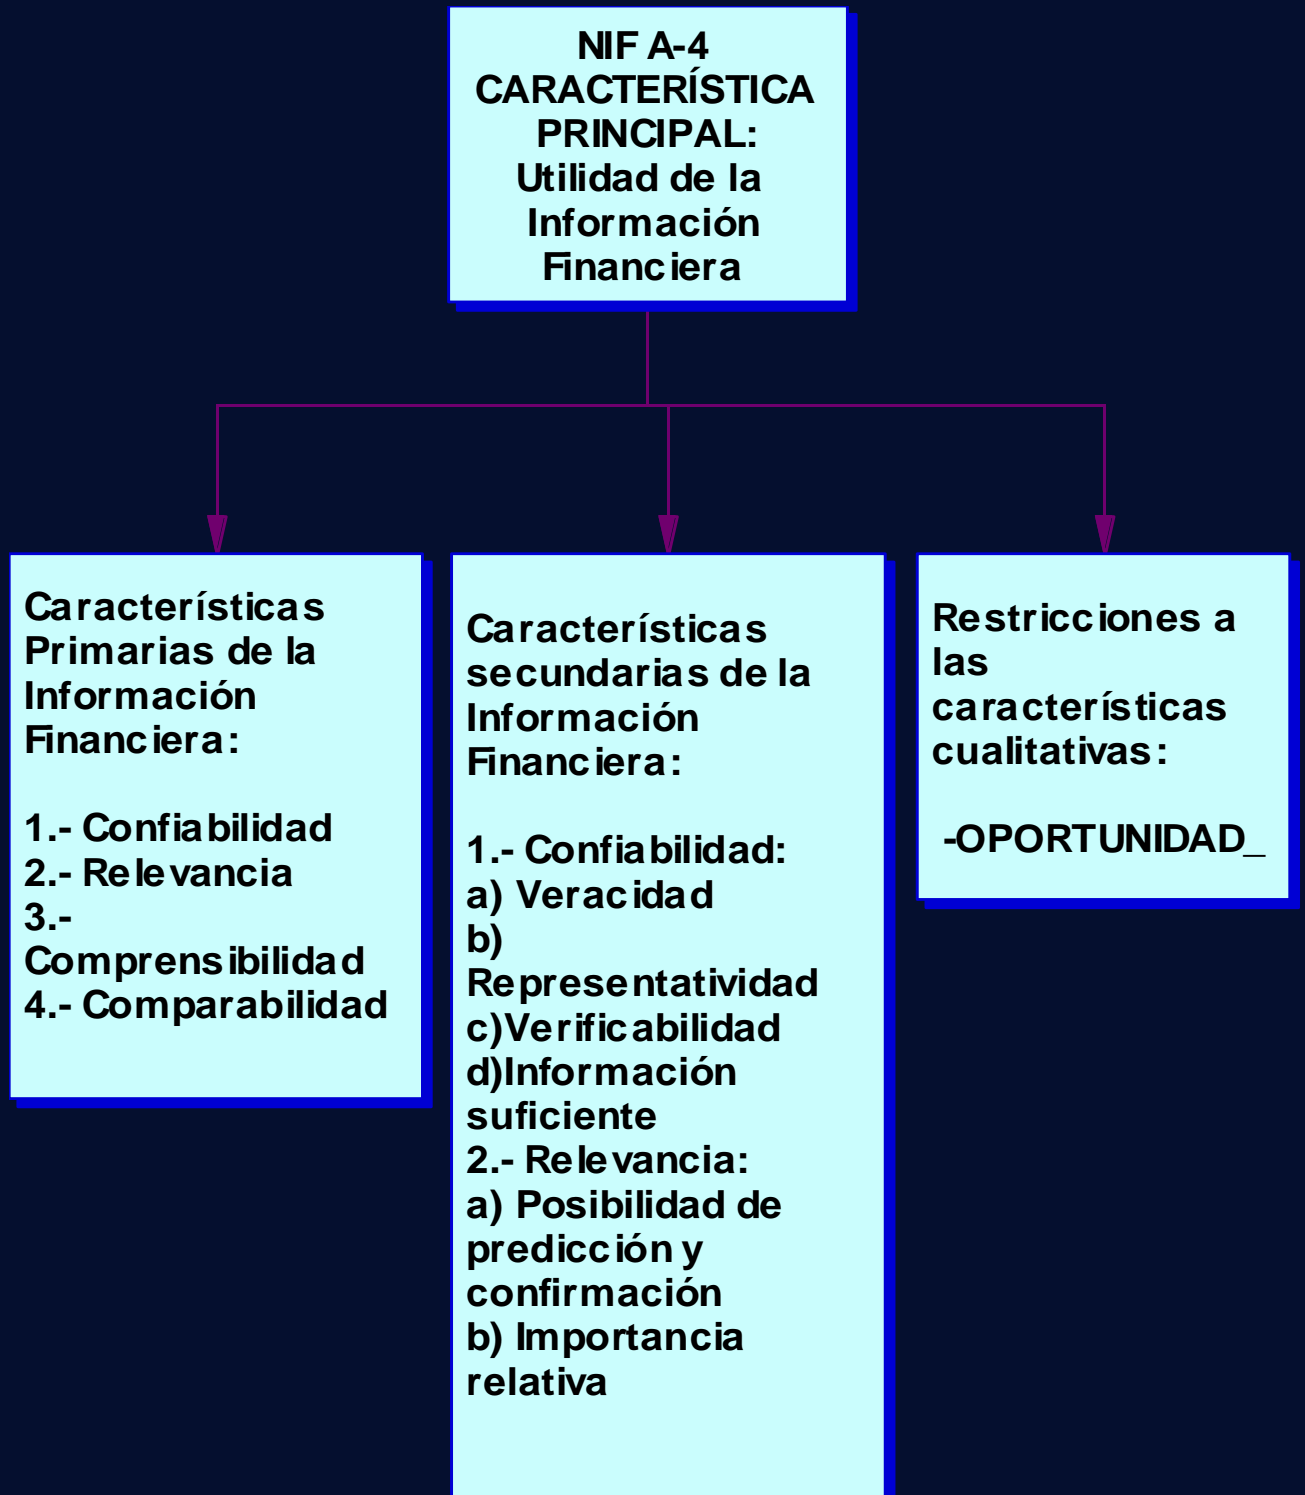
NIF A-4 CARACTERÍSTICA PRINCIPAL: Utilidad de la Información Financiera

Características Primarias de la Información Financiera:

1.- Confiabilidad
2.- Relevancia
3.- Comprensibilidad
4.- Comparabilidad

Características secundarias de la Información Financiera:

1.- Confiabilidad:
a) Veracidad
b) Representatividad
c)Verificabilidad
d)Información suficiente
2.- Relevancia:
a) Posibilidad de predicción y confirmación
b) Importancia relativa

Restricciones a las características cualitativas:

-OPORTUNIDAD_